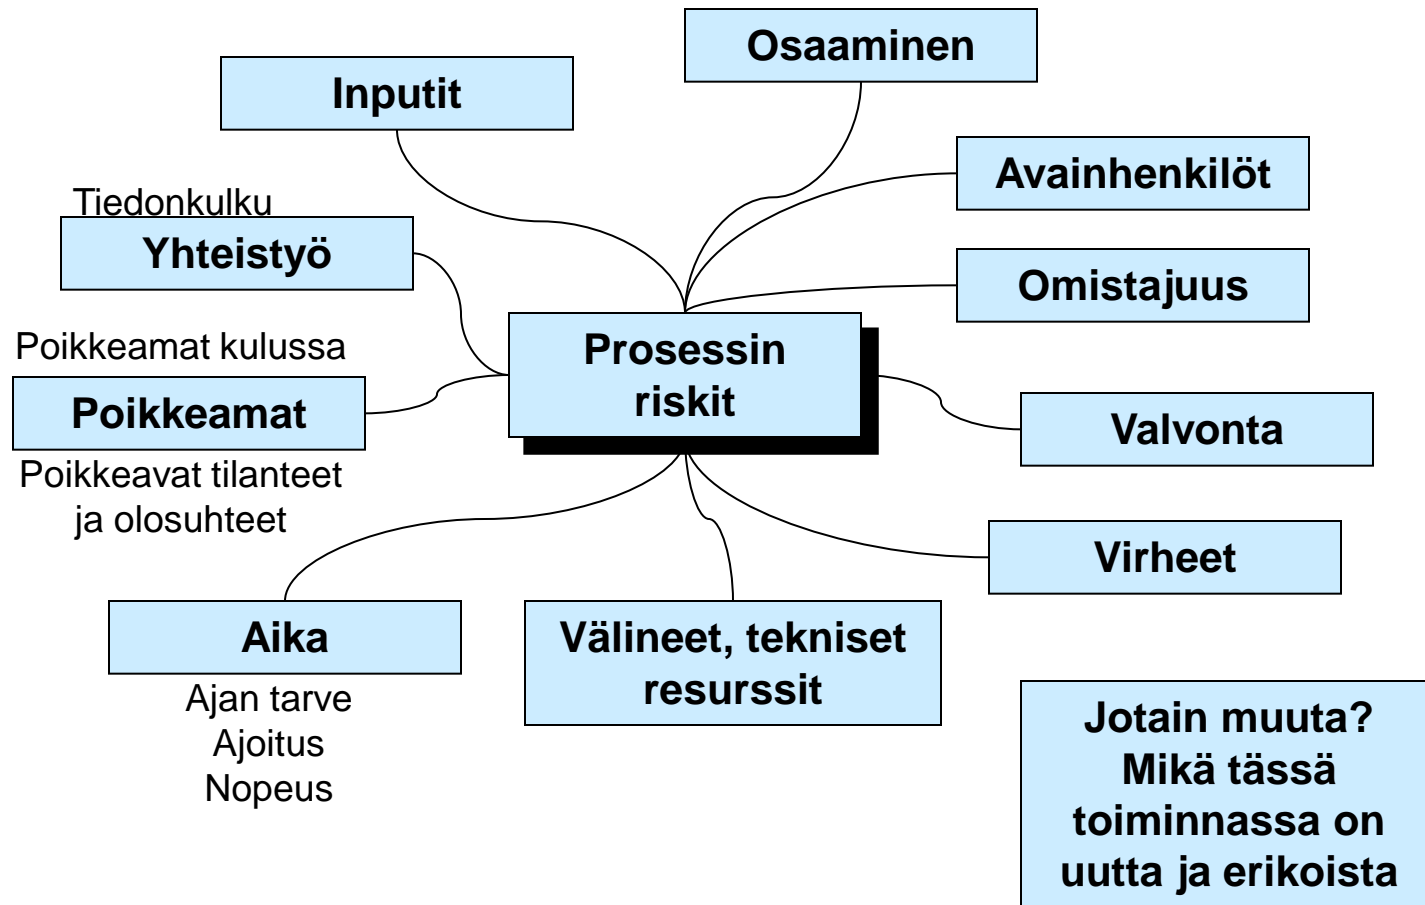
Osaaminen

Inputit

Avainhenkilöt

Tiedonkulku

Yhteistyö

Omistajuus

Poikkeamat kulussa

Prosessin riskit

Poikkeamat

Valvonta

Poikkeavat tilanteet ja olosuhteet

Virheet

Aika

Välineet, tekniset resurssit

Ajan tarve
Ajoitus
Nopeus

Jotain muuta? Mikä tässä toiminnassa on uutta ja erikoista